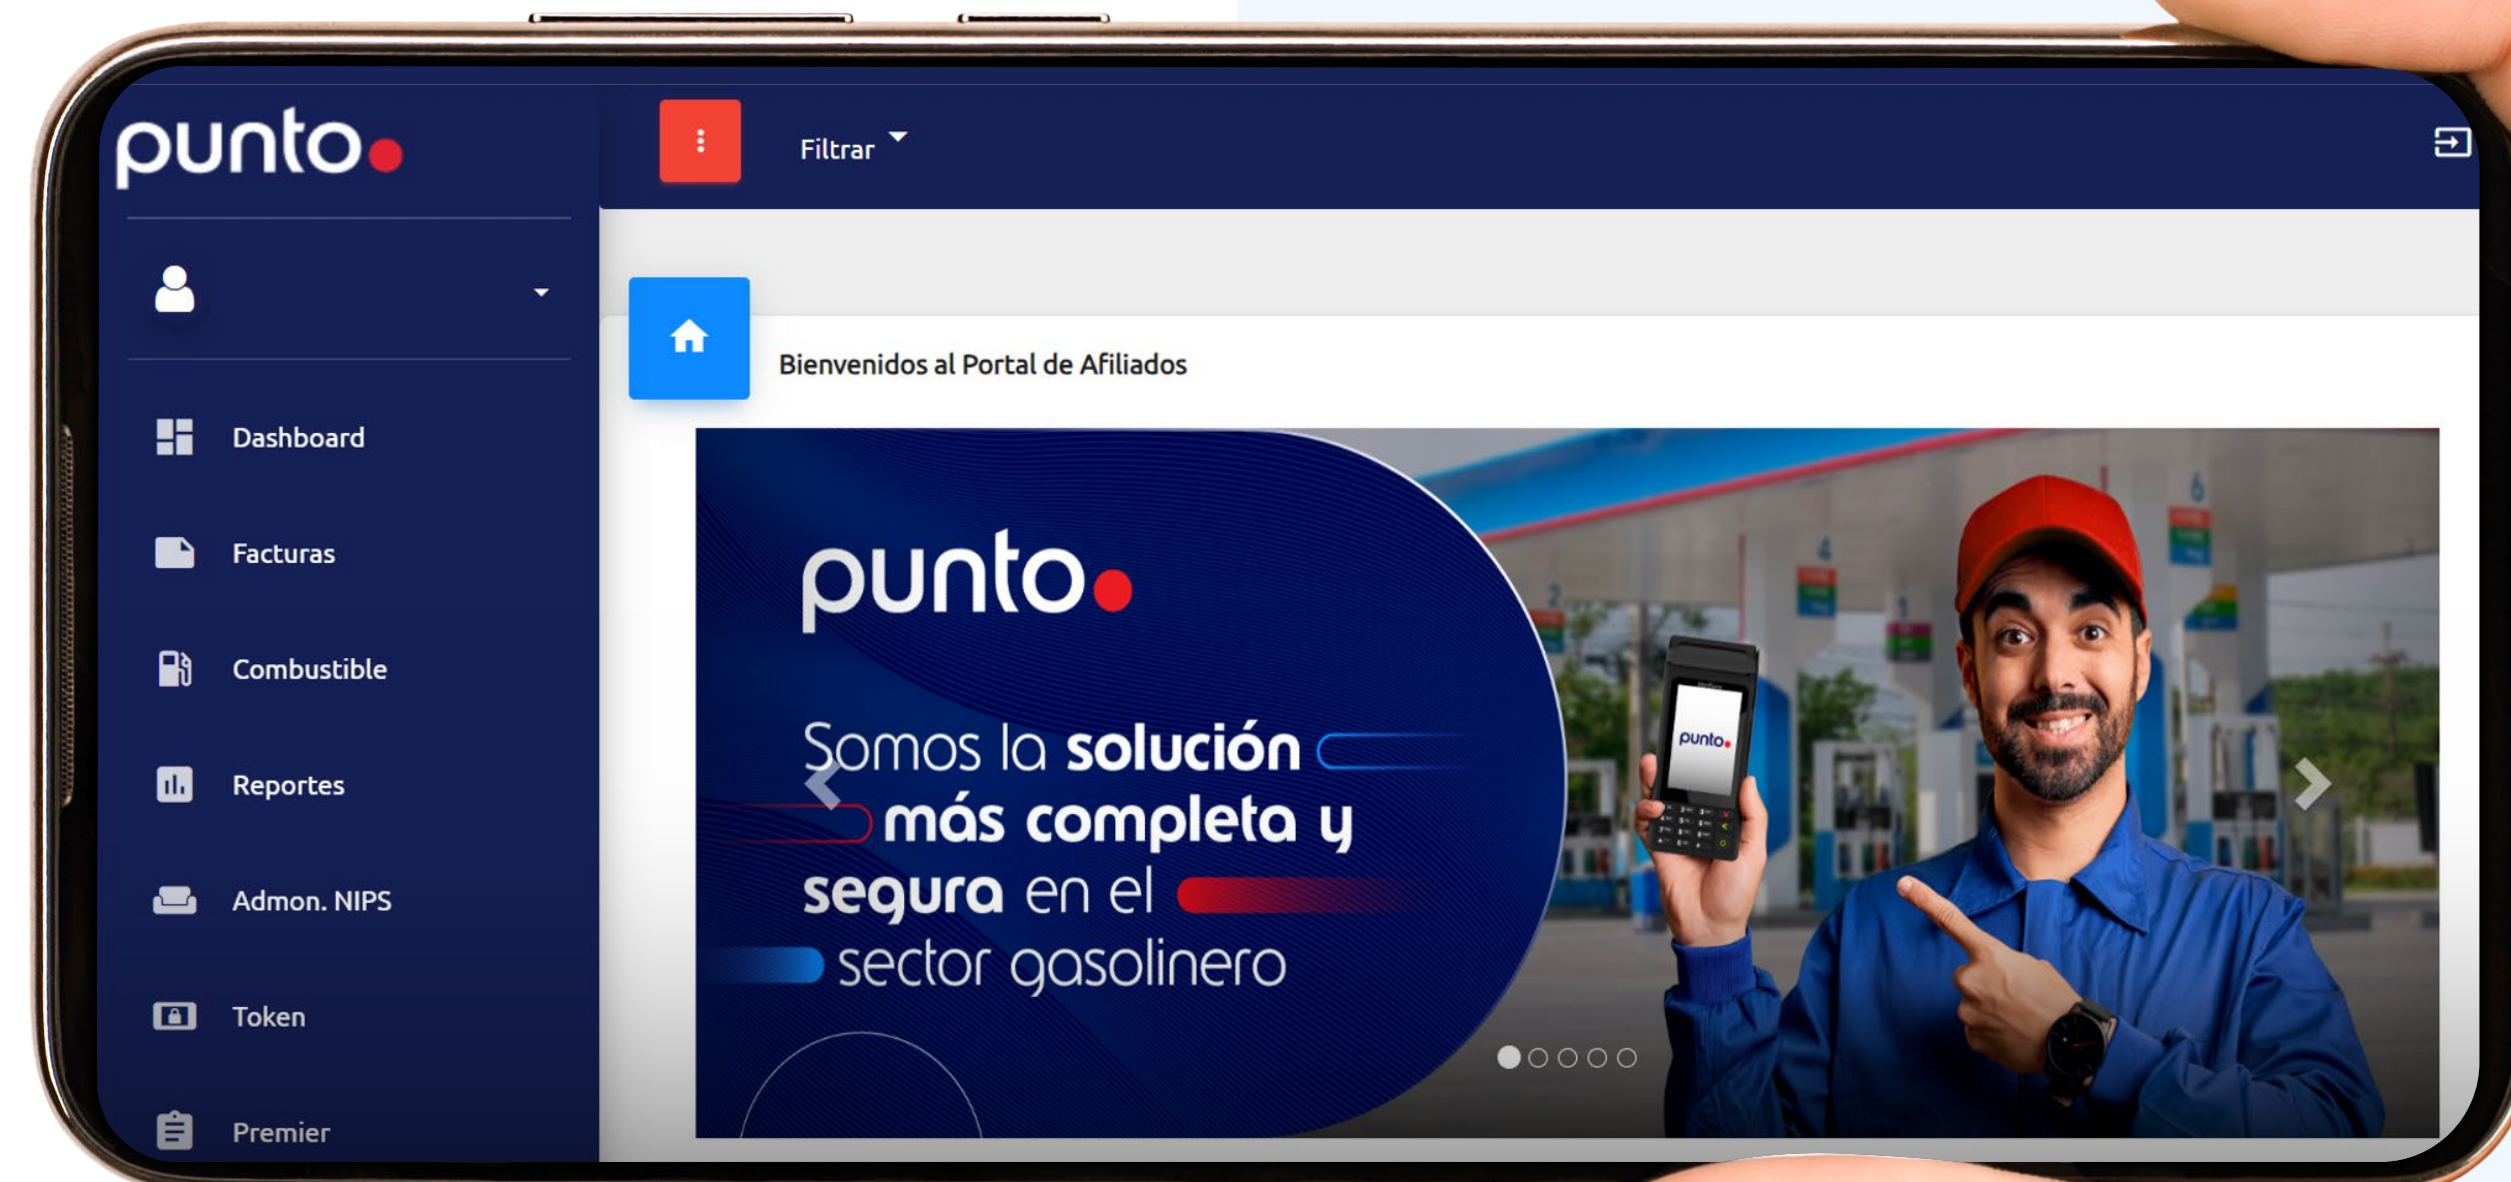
punto

Filtrar

Dashboard

Facturas

Combustible

Reportes

Admon. NIPS

Token

Premier

Bienvenidos al Portal de Afiliados

punto

Somos la solución más completa y segura en el sector gasolinero

punto